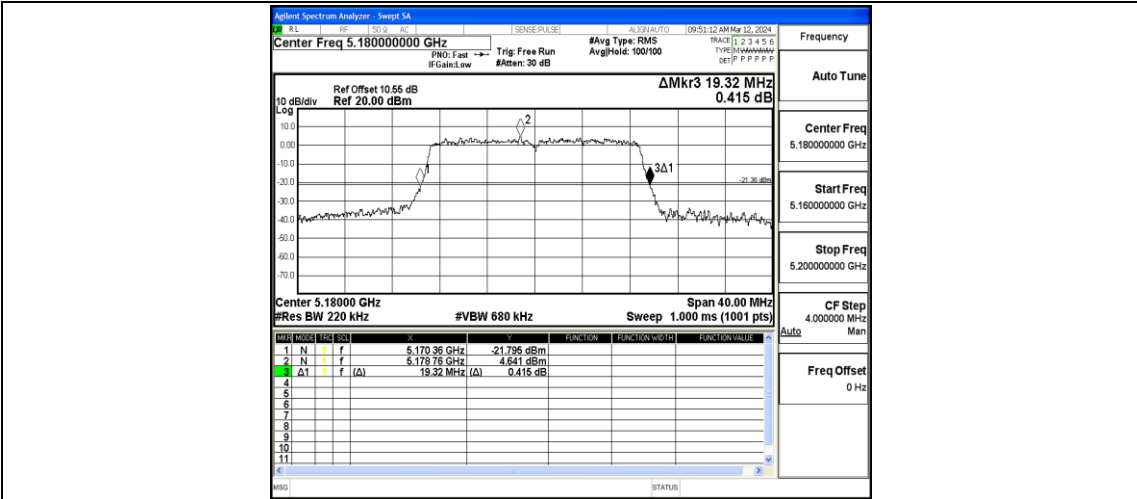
Agilent Spectrum Analyzer - Swept SA
RL RF 50 Ω AC SENSE:PULSE ALIGN AUTO 09:51:12 AM Mar 12, 2024
Center Freq 5.180000000 GHz
PNO: Fast IFGain:Low
Trig: Free Run #Atten: 30 dB
#Avg Type: RMS Avg|Hold: 100/100
TRACE 1 2 3 4 5 6 TYPE MWWWWW DET P P P P P P

Ref Offset 10.55 dB
10 dB/div Ref 20.00 dBm
Log
ΔMkr3 19.32 MHz
0.415 dB

10.0
0.00
-10.0
-20.0
-30.0
-40.0
-50.0
-60.0
-70.0

2
1
3Δ1
-21.36 dBm

Center 5.18000 GHz
#Res BW 220 kHz
#VBW 680 kHz
Span 40.00 MHz
Sweep 1.000 ms (1001 pts)

| MKR | MODE | TRC | SCL | X | | Y | FUNCTION | FUNCTION WIDTH | FUNCTION VALUE |
|---|---|---|---|---|---|---|---|---|---|
| 1 | N | 1 | f | 5.170 36 GHz | | -21.795 dBm | | | |
| 2 | N | 1 | f | 5.178 76 GHz | | 4.641 dBm | | | |
| 3 | Δ1 | 1 | f | (Δ) 19.32 MHz | (Δ) | 0.415 dB | | | |
| 4 | | | | | | | | | |
| 5 | | | | | | | | | |
| 6 | | | | | | | | | |
| 7 | | | | | | | | | |
| 8 | | | | | | | | | |
| 9 | | | | | | | | | |
| 10 | | | | | | | | | |
| 11 | | | | | | | | | |

MSG STATUS

Frequency
Auto Tune
Center Freq
5.180000000 GHz
Start Freq
5.160000000 GHz
Stop Freq
5.200000000 GHz
CF Step
4.000000 MHz
Auto Man
Freq Offset
0 Hz